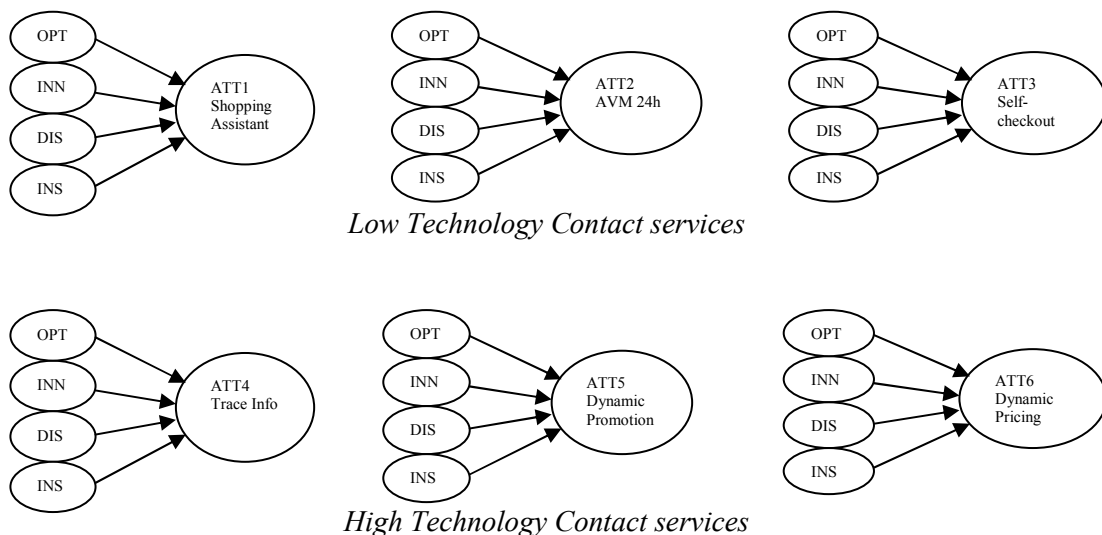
OPT
INN
DIS
INS
ATT1 Shopping Assistant

OPT
INN
DIS
INS
ATT2 AVM 24h

OPT
INN
DIS
INS
ATT3 Self-checkout

Low Technology Contact services

OPT
INN
DIS
INS
ATT4 Trace Info

OPT
INN
DIS
INS
ATT5 Dynamic Promotion

OPT
INN
DIS
INS
ATT6 Dynamic Pricing

High Technology Contact services